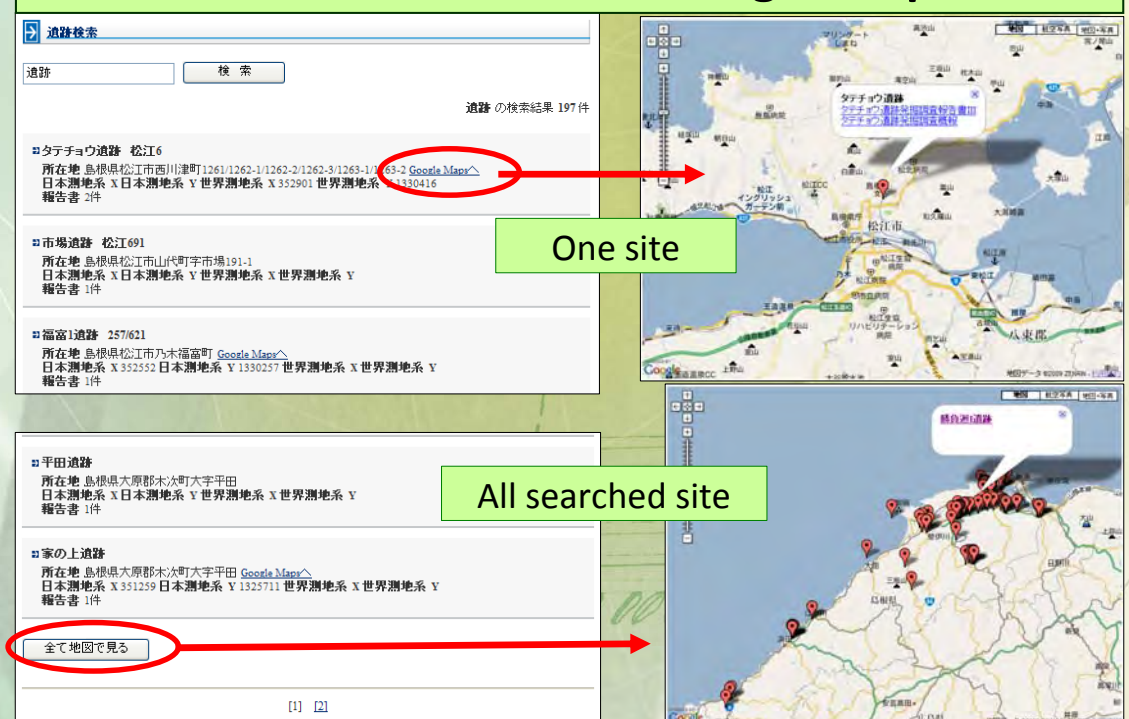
遺跡検索

遺跡

検 索

遺跡 の検索結果 197 件

タテチョウ遺跡 松江6
所在地 島根県松江市西川津町1261/1262-1/1262-2/1263-1/1263-2 Google Mapsへ
日本測地系 X 日本測地系 Y 世界測地系 X 352901 世界測地系 Y 1330416
報告書 2件

市場遺跡 松江691
所在地 島根県松江市山代町字市場191-1
日本測地系 X 日本測地系 Y 世界測地系 X 世界測地系 Y
報告書 1件

福富1遺跡 257/621
所在地 島根県松江市乃木福富町 Google Mapsへ
日本測地系 X 352552 日本測地系 Y 1330257 世界測地系 X 世界測地系 Y
報告書 1件

平田遺跡
所在地 島根県大原郡木次町大字平田
日本測地系 X 日本測地系 Y 世界測地系 X 世界測地系 Y
報告書 1件

家の上遺跡
所在地 島根県大原郡木次町大字平田 Google Mapsへ
日本測地系 X 351259 日本測地系 Y 1325711 世界測地系 X 世界測地系 Y
報告書 1件

全て地図で見る

[1] [2]

地図 航空写真 地図+写真

タテチョウ遺跡
タテチョウ遺跡発掘調査報告書III
タテチョウ遺跡発掘調査概報

松江市

One site

All searched site

勝負迫遺跡

地図 航空写真 地図+写真